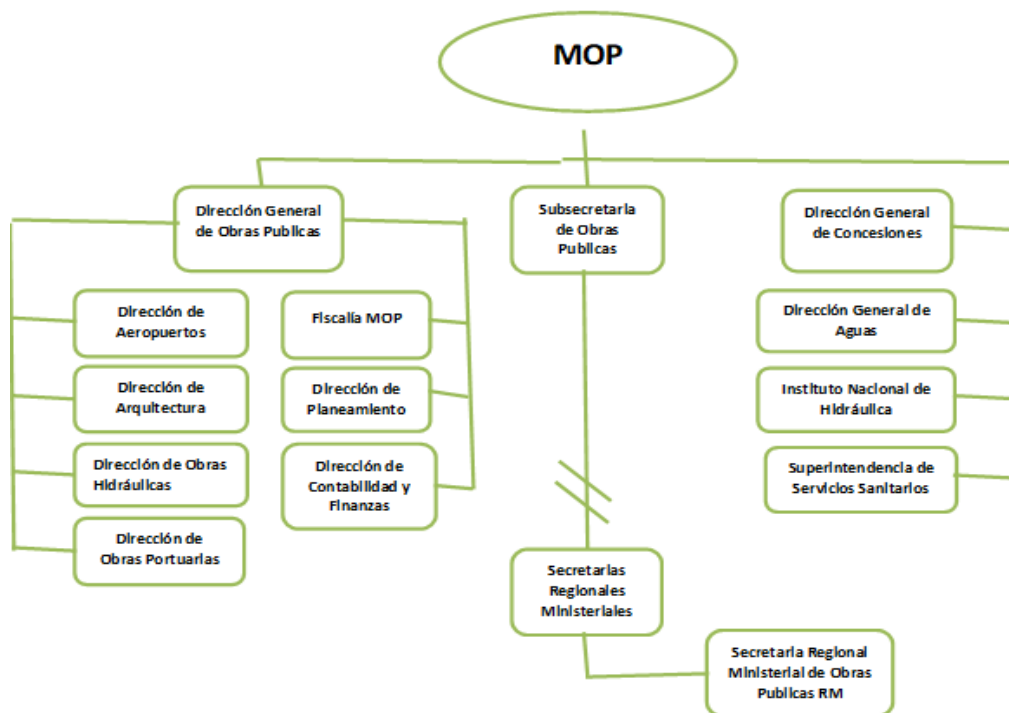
MOP

Dirección General de Obras Publicas

Subsecretaria de Obras Publicas

Dirección General de Concesiones

Dirección de Aeropuertos

Dirección de Arquitectura

Dirección de Obras Hidráulicas

Dirección de Obras Portuarias

Fiscalía MOP

Dirección de Planeamiento

Dirección de Contabilidad y Finanzas

Dirección General de Aguas

Instituto Nacional de Hidráulica

Superintendencia de Servicios Sanitarios

Secretarias Regionales Ministeriales

Secretaria Regional Ministerial de Obras Publicas RM